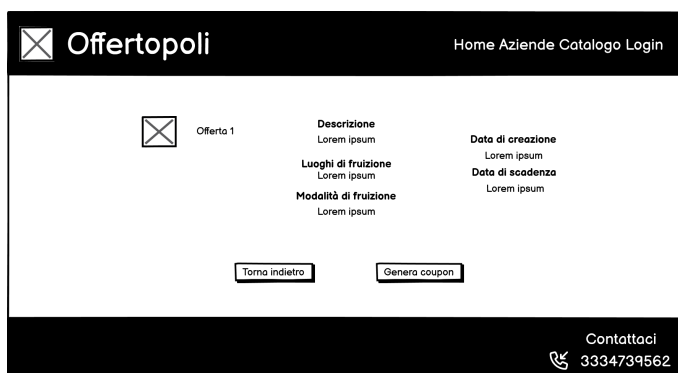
Offertopoli

Home Aziende Catalogo Login

Offerta 1

Descrizione
Lorem ipsum

Luoghi di fruizione
Lorem ipsum

Modalità di fruizione
Lorem ipsum

Data di creazione
Lorem ipsum

Data di scadenza
Lorem ipsum

Torna indietro

Genera coupon

Contattaci
3334739562